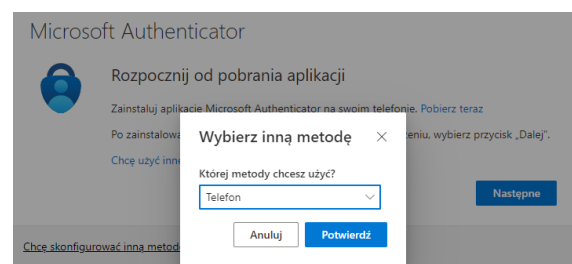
Microsoft Authenticator

Rozpocznij od pobrania aplikacji

Zainstaluj aplikację Microsoft Authenticator na swoim telefonie. Pobierz teraz

Po zainstalowa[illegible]zeniu, wybierz przycisk „Dalej".

Chcę użyć inne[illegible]

Następne

Chcę skonfigurować inną metod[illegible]

Wybierz inną metodę

×

Której metody chcesz użyć?

Telefon

Anuluj

Potwierdź